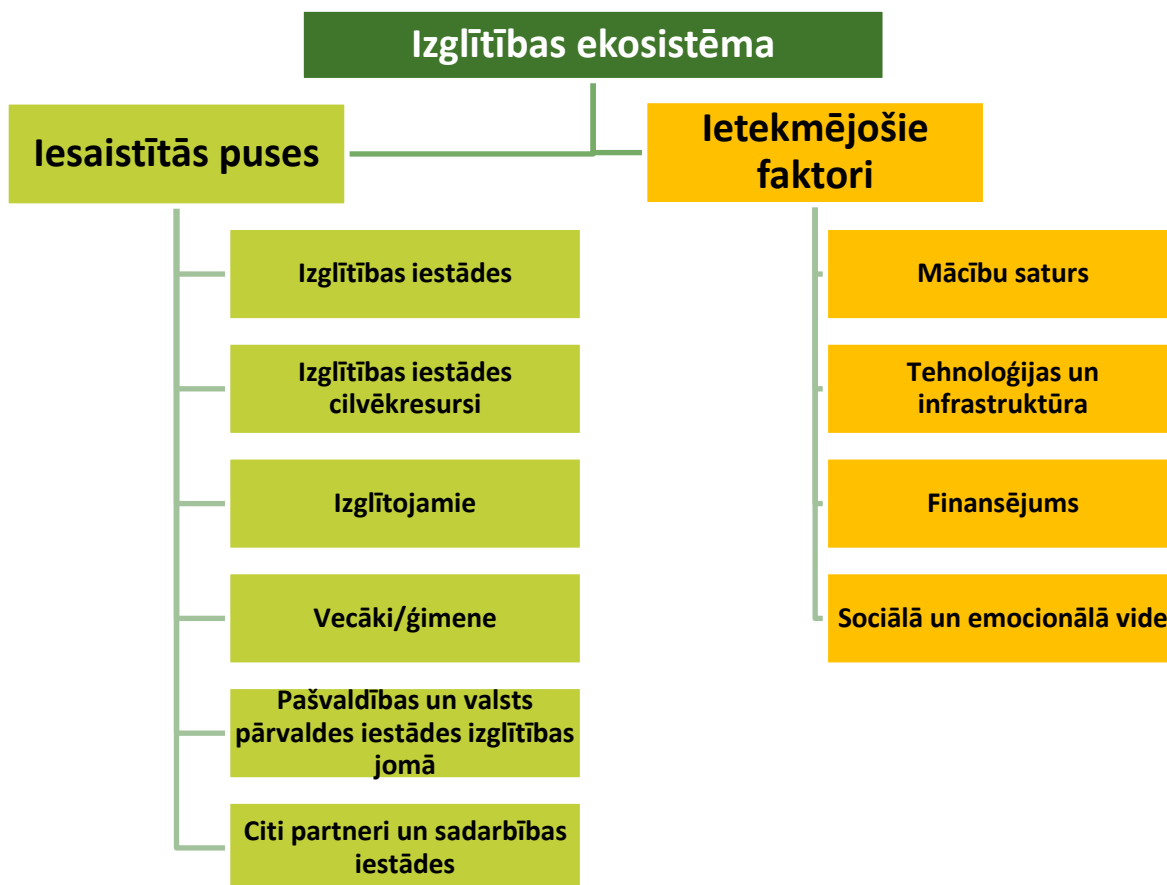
Izglītības ekosistēma

Iesaistītās puses

Izglītības iestādes

Izglītības iestādes cilvēkresursi

Izglītojamie

Vecāki/ģimene

Pašvaldības un valsts pārvaldes iestādes izglītības jomā

Citi partneri un sadarbības iestādes

Ietekmējošie faktori

Mācību saturs

Tehnoloģijas un infrastruktūra

Finansējums

Sociālā un emocionālā vide